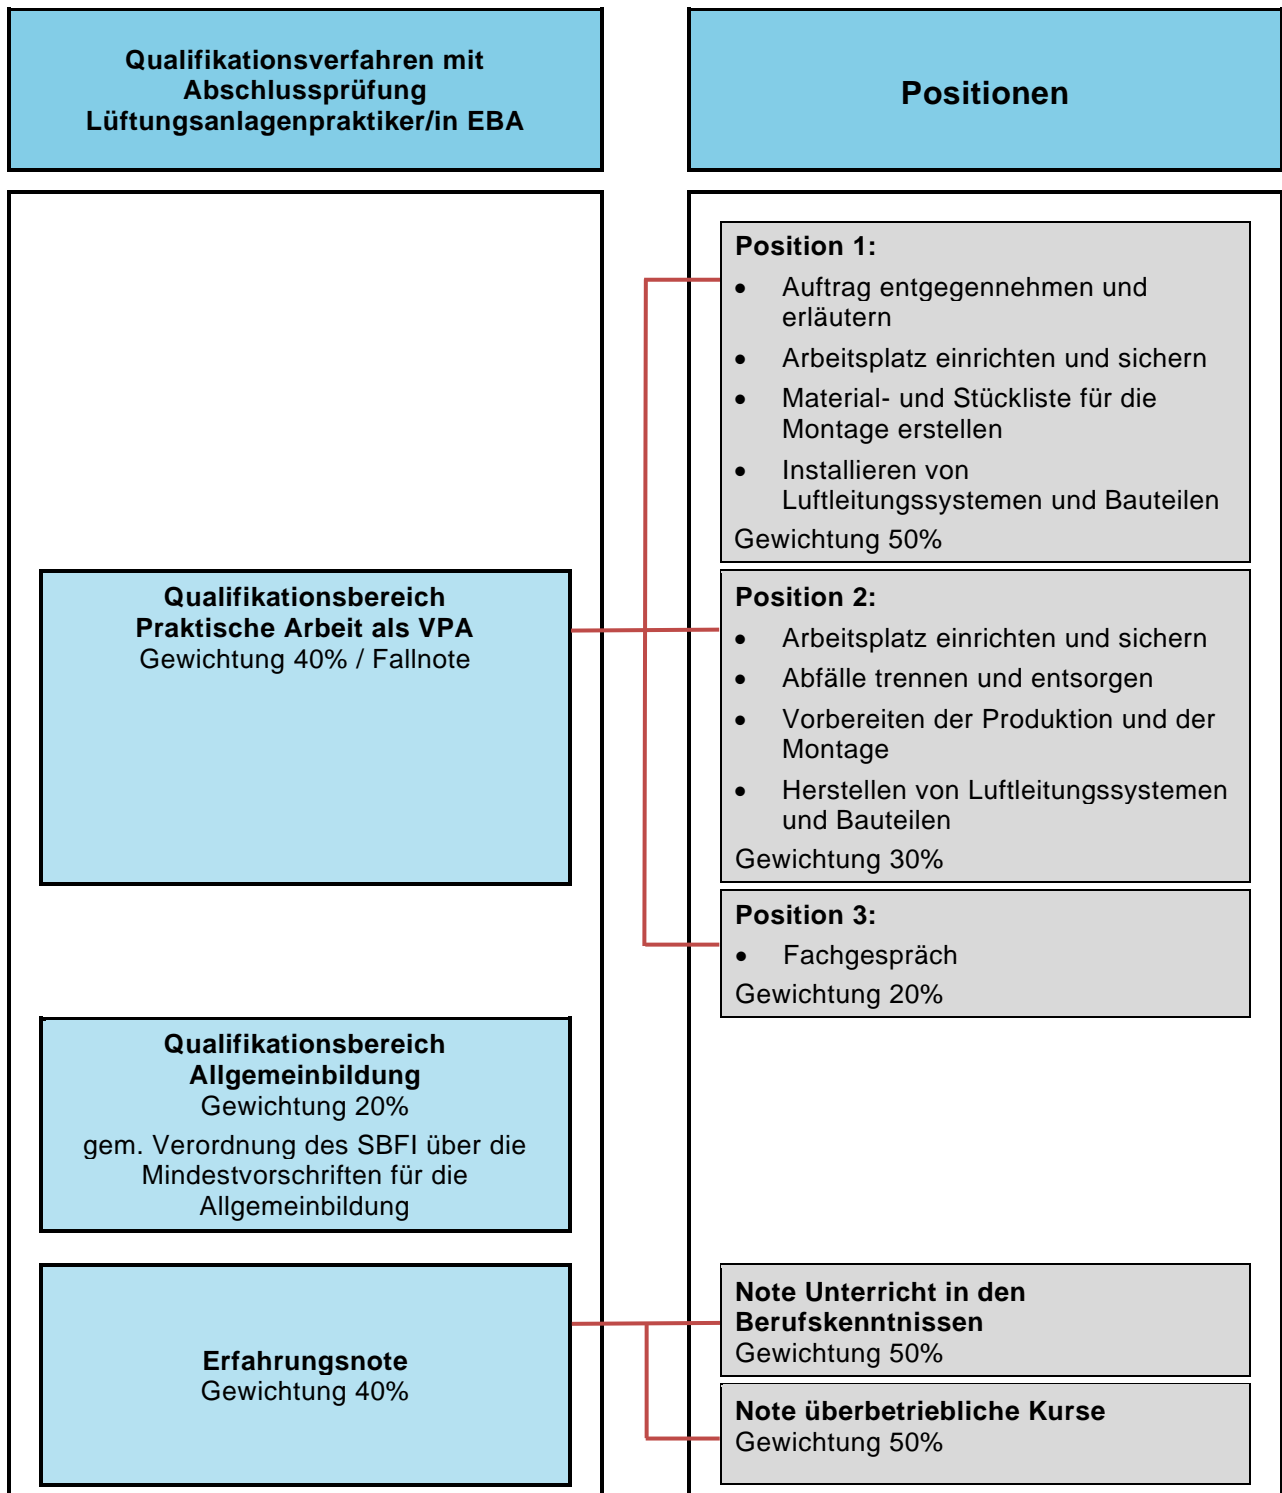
Qualifikationsverfahren mit Abschlussprüfung Lüftungsanlagenpraktiker/in EBA

Positionen

Qualifikationsbereich Praktische Arbeit als VPA
Gewichtung 40% / Fallnote

Position 1:
- Auftrag entgegennehmen und erläutern
- Arbeitsplatz einrichten und sichern
- Material- und Stückliste für die Montage erstellen
- Installieren von Luftleitungssystemen und Bauteilen

Gewichtung 50%

Position 2:
- Arbeitsplatz einrichten und sichern
- Abfälle trennen und entsorgen
- Vorbereiten der Produktion und der Montage
- Herstellen von Luftleitungssystemen und Bauteilen

Gewichtung 30%

Position 3:
- Fachgespräch

Gewichtung 20%

Qualifikationsbereich Allgemeinbildung
Gewichtung 20%
gem. Verordnung des SBFI über die Mindestvorschriften für die Allgemeinbildung

Erfahrungsnote
Gewichtung 40%

Note Unterricht in den Berufskenntnissen
Gewichtung 50%

Note überbetriebliche Kurse
Gewichtung 50%